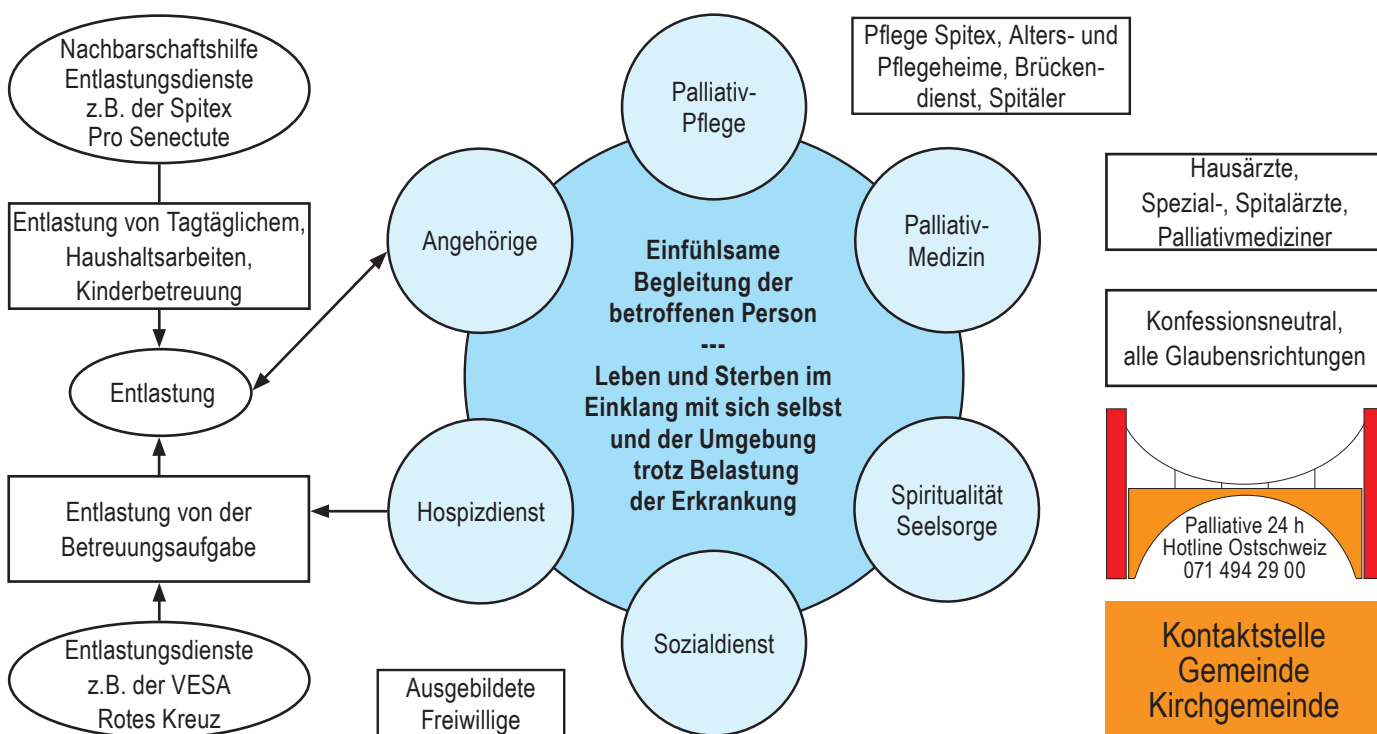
Nachbarschaftshilfe
Entlastungsdienste
z.B. der Spitex
Pro Senectute

Entlastung von Tagtäglichem, Haushaltsarbeiten, Kinderbetreuung

Entlastung

Entlastung von der Betreuungsaufgabe

Entlastungsdienste
z.B. der VESA
Rotes Kreuz

Palliativ-Pflege

Pflege Spitex, Alters- und Pflegeheime, Brückendienst, Spitäler

Angehörige

Palliativ-Medizin

Hausärzte, Spezial-, Spitalärzte, Palliativmediziner

**Einfühlsame Begleitung der betroffenen Person**
**---**
**Leben und Sterben im Einklang mit sich selbst und der Umgebung trotz Belastung der Erkrankung**

Konfessionsneutral, alle Glaubensrichtungen

Hospizdienst

Spiritualität
Seelsorge

Palliative 24 h
Hotline Ostschweiz
071 494 29 00

Sozialdienst

Ausgebildete Freiwillige

Kontaktstelle
Gemeinde
Kirchgemeinde